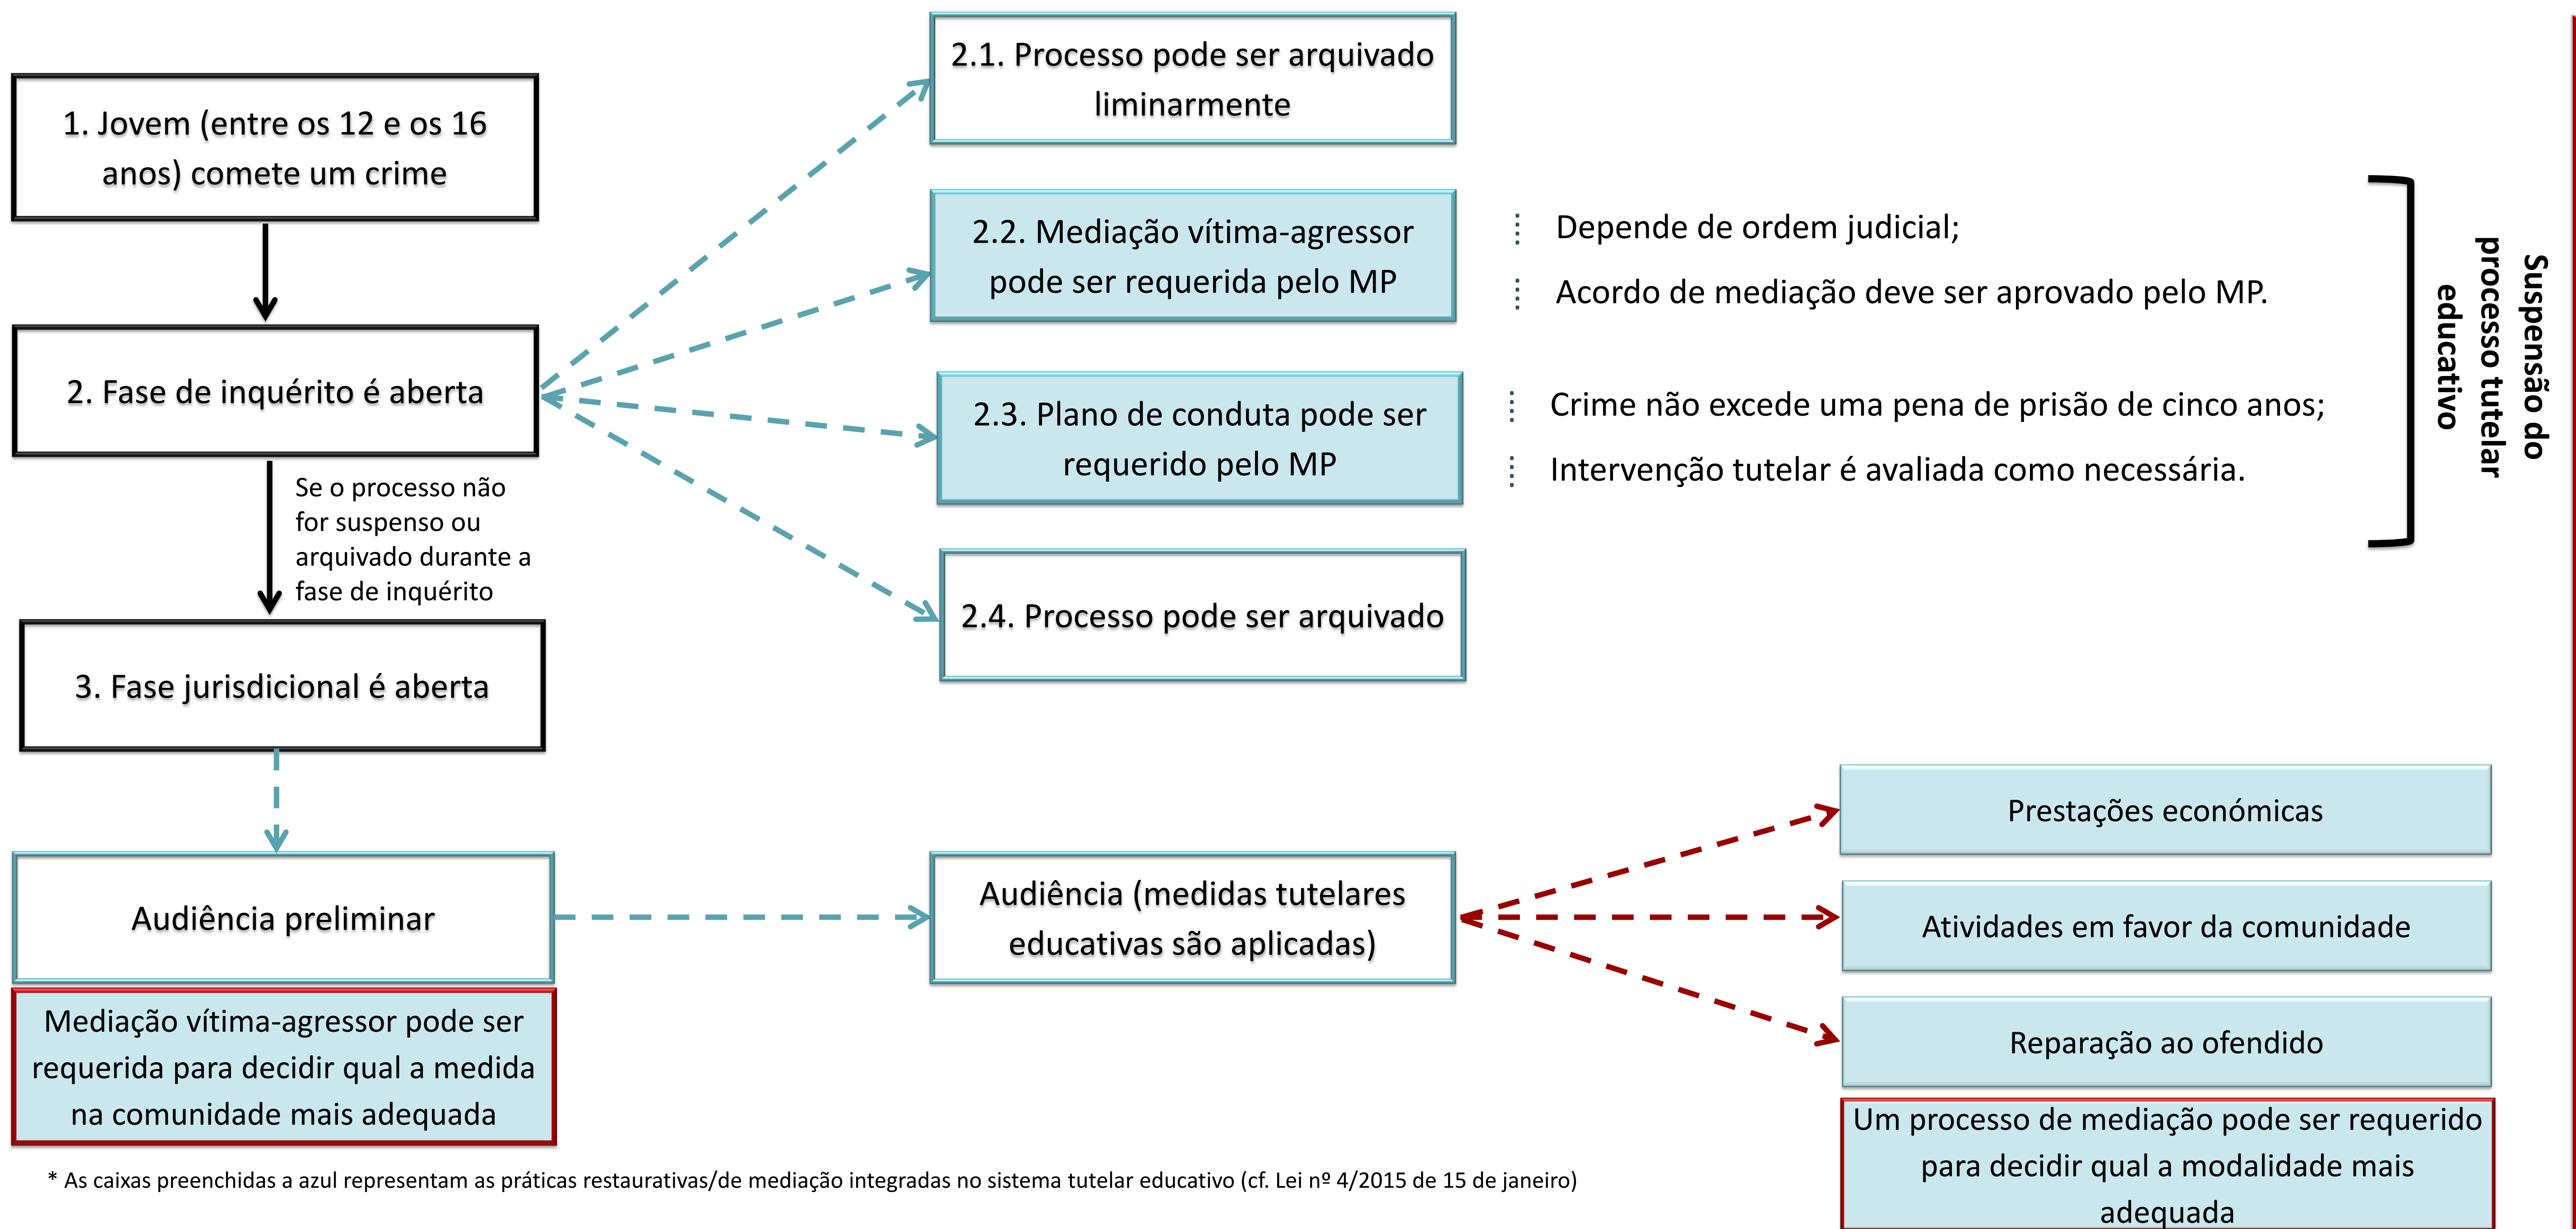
1. Jovem (entre os 12 e os 16 anos) comete um crime

2. Fase de inquérito é aberta

Se o processo não for suspenso ou arquivado durante a fase de inquérito

3. Fase jurisdicional é aberta

Audiência preliminar

Mediação vítima-agressor pode ser requerida para decidir qual a medida na comunidade mais adequada

2.1. Processo pode ser arquivado liminarmente

2.2. Mediação vítima-agressor pode ser requerida pelo MP

2.3. Plano de conduta pode ser requerido pelo MP

2.4. Processo pode ser arquivado

Depende de ordem judicial;

Acordo de mediação deve ser aprovado pelo MP.

Crime não excede uma pena de prisão de cinco anos;

Intervenção tutelar é avaliada como necessária.

Suspensão do processo tutelar educativo

Audiência (medidas tutelares educativas são aplicadas)

Prestações económicas

Atividades em favor da comunidade

Reparação ao ofendido

Um processo de mediação pode ser requerido para decidir qual a modalidade mais adequada

* As caixas preenchidas a azul representam as práticas restaurativas/de mediação integradas no sistema tutelar educativo (cf. Lei nº 4/2015 de 15 de janeiro)